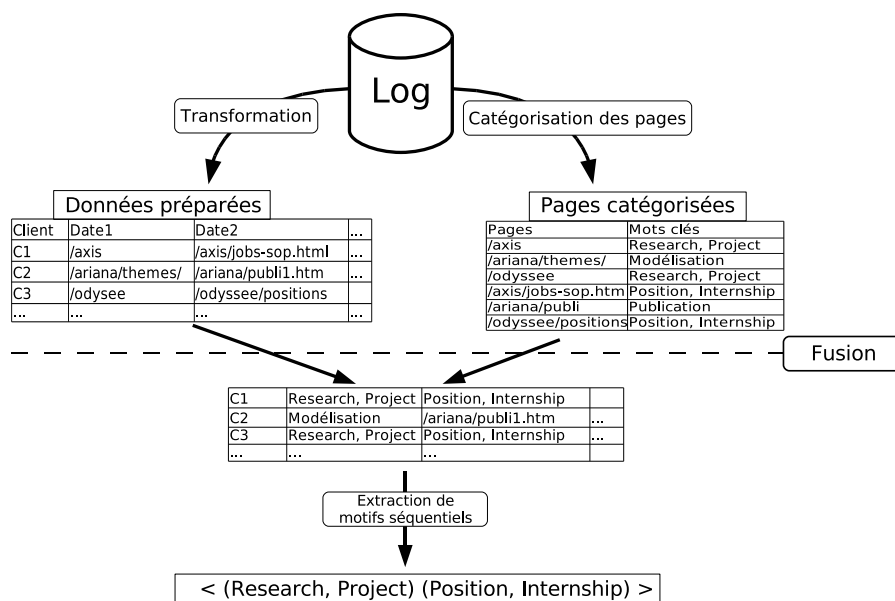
Log

Transformation

Catégorisation des pages

Données préparées

| Client | Date1 | Date2 | ... |
|---|---|---|---|
| C1 | /axis | /axis/jobs-sop.html | ... |
| C2 | /ariana/themes/ | /ariana/publi1.htm | ... |
| C3 | /odysee | /odyssee/positions | |
| ... | ... | ... | ... |

Pages catégorisées

| Pages | Mots clés |
|---|---|
| /axis | Research, Project |
| /ariana/themes/ | Modélisation |
| /odyssee | Research, Project |
| /axis/jobs-sop.htm | Position, Internship |
| /ariana/publi | Publication |
| /odyssee/positions | Position, Internship |

Fusion

| C1 | Research, Project | Position, Internship | |
|---|---|---|---|
| C2 | Modélisation | /ariana/publi1.htm | ... |
| C3 | Research, Project | Position, Internship | ... |
| ... | ... | ... | |

Extraction de motifs séquentiels

< (Research, Project) (Position, Internship) >